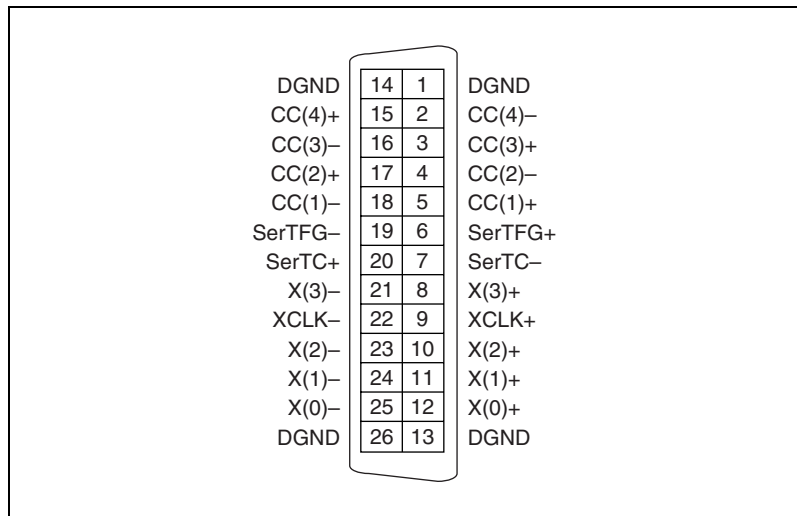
| | | | |
|---|---|---|---|
| DGND | 14 | 1 | DGND |
| CC(4)+ | 15 | 2 | CC(4)– |
| CC(3)– | 16 | 3 | CC(3)+ |
| CC(2)+ | 17 | 4 | CC(2)– |
| CC(1)– | 18 | 5 | CC(1)+ |
| SerTFG– | 19 | 6 | SerTFG+ |
| SerTC+ | 20 | 7 | SerTC– |
| X(3)– | 21 | 8 | X(3)+ |
| XCLK– | 22 | 9 | XCLK+ |
| X(2)– | 23 | 10 | X(2)+ |
| X(1)– | 24 | 11 | X(1)+ |
| X(0)– | 25 | 12 | X(0)+ |
| DGND | 26 | 13 | DGND |